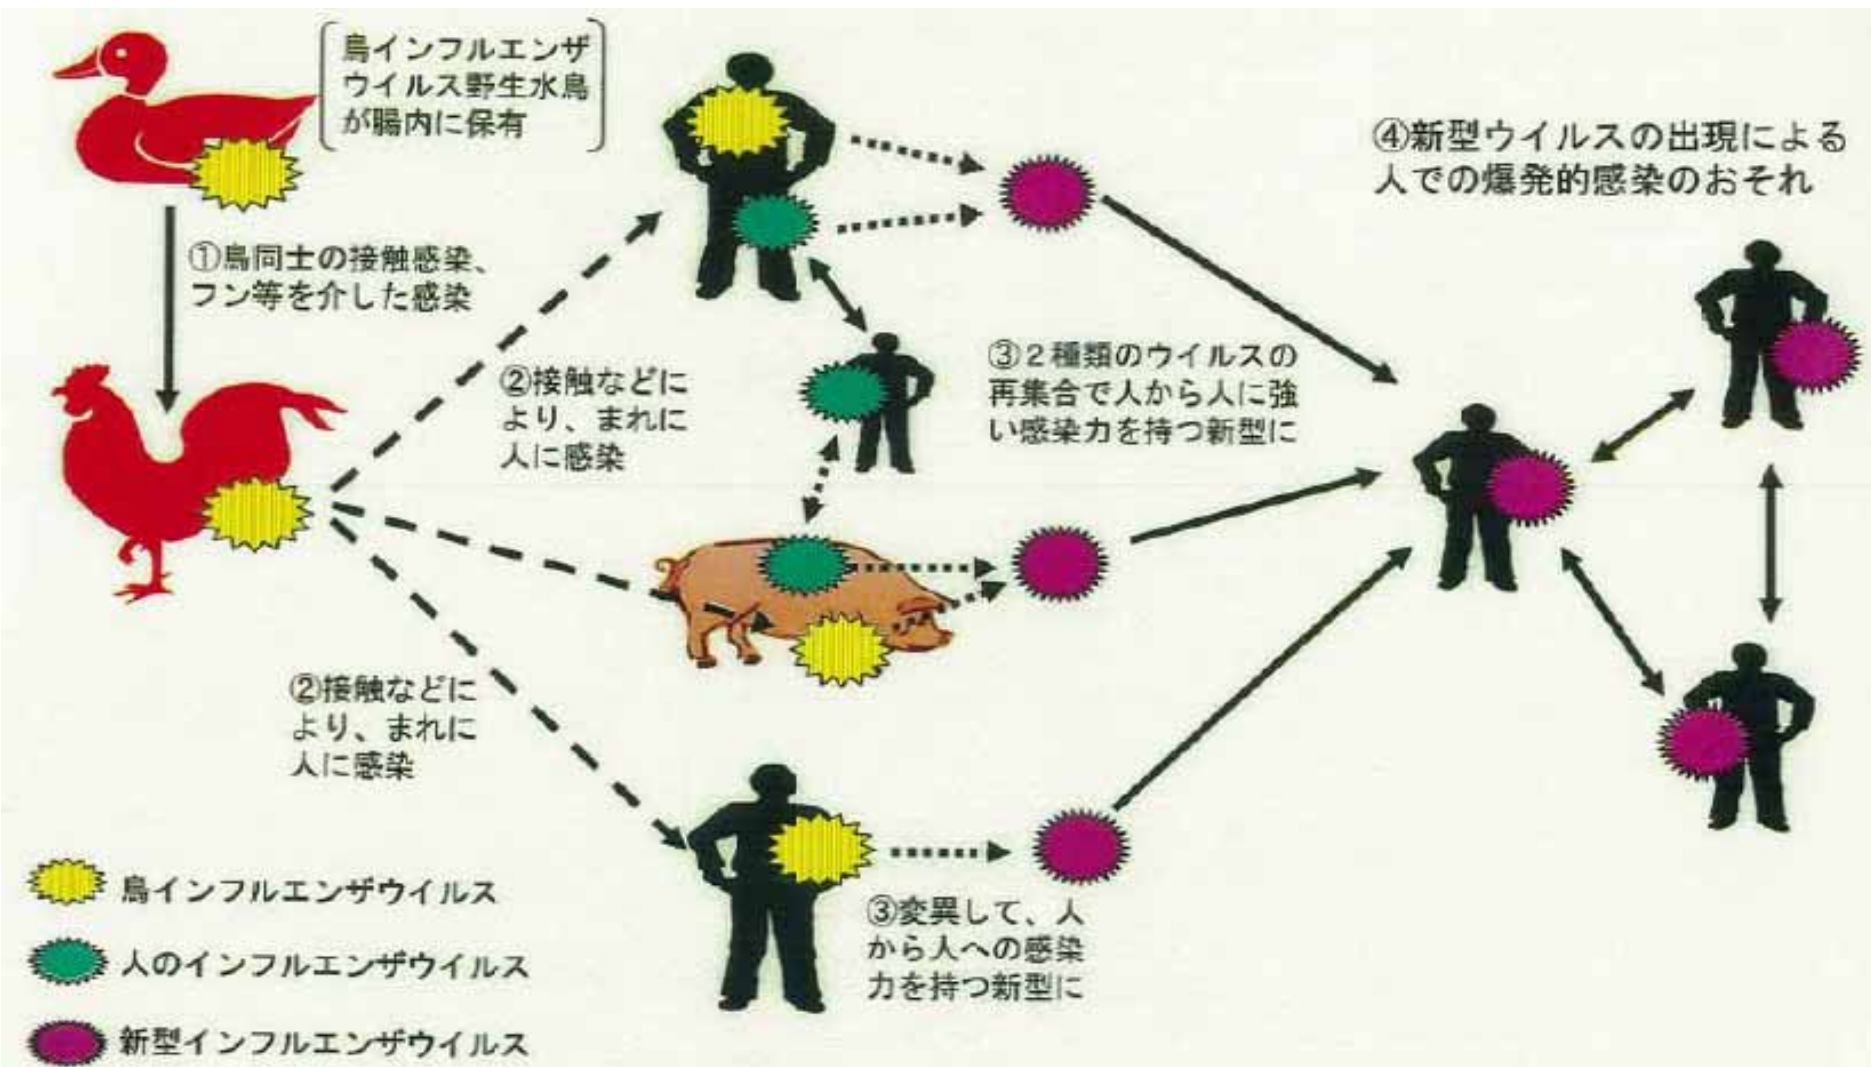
鳥インフルエンザウイルス野生水鳥が腸内に保有

①鳥同士の接触感染、フン等を介した感染

②接触などにより、まれに人に感染

③２種類のウイルスの再集合で人から人に強い感染力を持つ新型に

④新型ウイルスの出現による人での爆発的感染のおそれ

②接触などにより、まれに人に感染

③変異して、人から人への感染力を持つ新型に

鳥インフルエンザウイルス

人のインフルエンザウイルス

新型インフルエンザウイルス